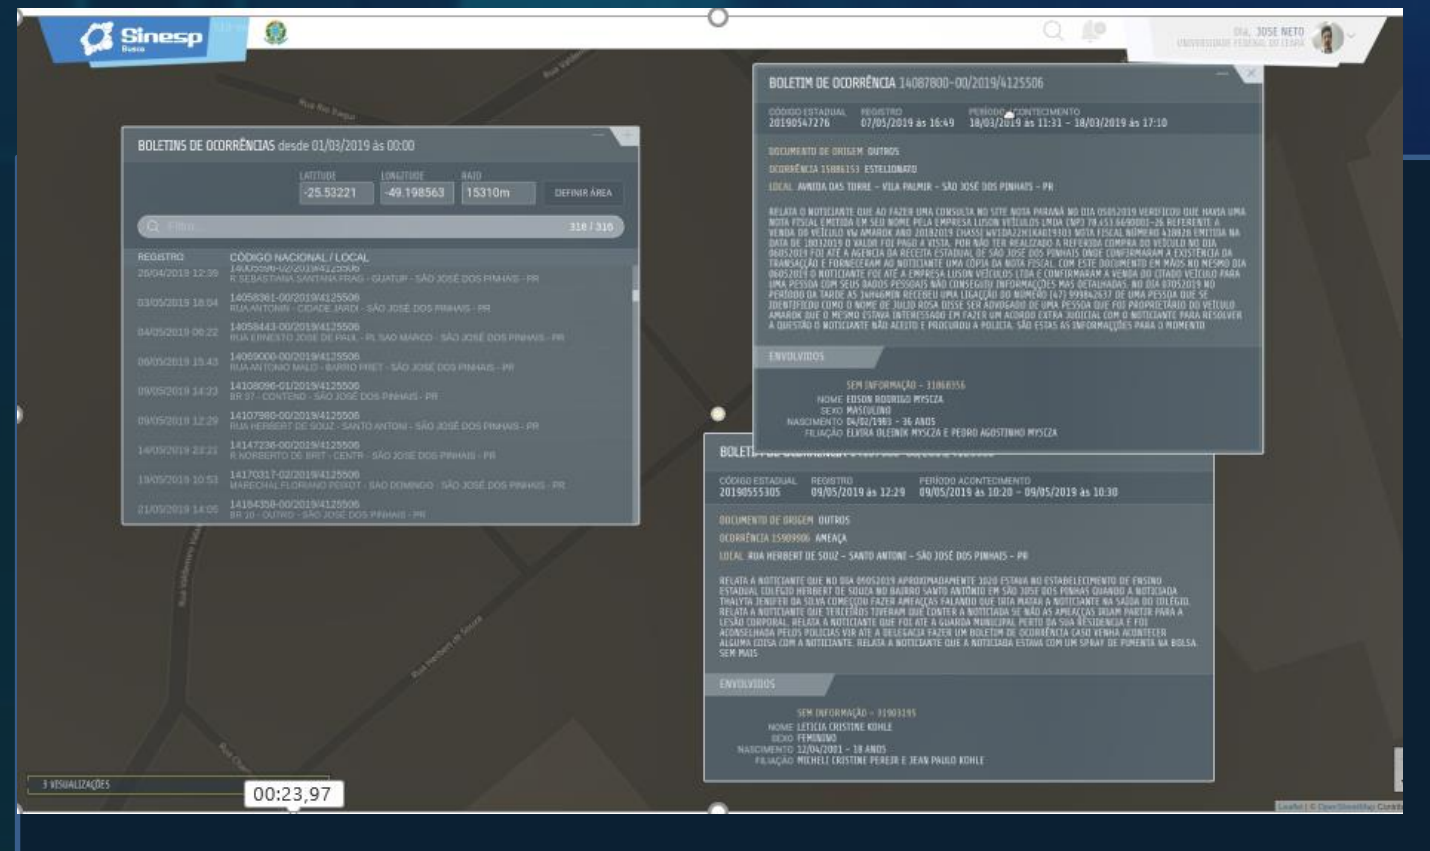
Sinesp Busca

DRA. JOSE NETO
UNIVERSIDADE FEDERAL DO CEARÁ

BOLETINS DE OCORRÊNCIAS desde 01/03/2019 às 00:00

| LATITUDE | LONGITUDE | RAIO | |
|---|---|---|---|
| -25.53221 | -49.198563 | 15310m | DEFINIR ÁREA |

Filtro 318 / 318

| REGISTRO | CÓDIGO NACIONAL / LOCAL |
|---|---|
| 26/04/2019 12:39 | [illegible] R SEBASTIANA SANTANA FRAG - GUATUP - SÃO JOSÉ DOS PINHAIS - PR |
| 03/05/2019 18:04 | 14058361-00/2019/4125506 RUA ANTONI - CIDADE JARDI - SÃO JOSÉ DOS PINHAIS - PR |
| 04/05/2019 06:22 | 14058443-00/2019/4125506 RUA ERNESTO JOSE DE PAUL - PL SAO MARCO - SÃO JOSÉ DOS PINHAIS - PR |
| 06/05/2019 15:43 | 14069000-00/2019/4125506 RUA ANTONIO MALO - BAIRRO FRET - SÃO JOSÉ DOS PINHAIS - PR |
| 09/05/2019 14:23 | 14108096-01/2019/4125506 BR 07 - CONTENO - SÃO JOSÉ DOS PINHAIS - PR |
| 09/05/2019 12:29 | 14107980-00/2019/4125506 RUA HERBERT DE SOUZ - SANTO ANTONI - SÃO JOSÉ DOS PINHAIS - PR |
| 14/05/2019 23:21 | 14147236-00/2019/4125506 R NORBERTO DE BRIT - CENTR - SÃO JOSÉ DOS PINHAIS - PR |
| 19/05/2019 10:53 | 14170317-02/2019/4125506 MARECHAL FLORIANO PEIXOT - SAO DOMINGO - SÃO JOSÉ DOS PINHAIS - PR |
| 21/05/2019 14:05 | 14184358-00/2019/4125506 BR 10 - OUTRO - SÃO JOSÉ DOS PINHAIS - PR |

BOLETIM DE OCORRÊNCIA 14087800-00/2019/4125506

CÓDIGO ESTADUAL 20190547276
REGISTRO 07/05/2019 às 16:49
PERÍODO ACONTECIMENTO 18/03/2019 às 11:31 - 18/03/2019 às 17:10

DOCUMENTO DE ORIGEM OUTROS
OCORRÊNCIA 15886153 ESTELIONATO
LOCAL AVENIDA DAS TORRE - VILA PALMIR - SÃO JOSÉ DOS PINHAIS - PR

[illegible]

ENVOLVIDOS

SEM INFORMAÇÃO - 31868356
NOME EDSON RODRIGO MYSCZA
SEXO MASCULINO
NASCIMENTO 04/02/1983 - 36 ANOS
FILIAÇÃO ELVIRA OLEINIK MYSCZA E PEDRO AGOSTINHO MYSCZA

BOLETIM DE OCORRÊNCIA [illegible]

CÓDIGO ESTADUAL 20190555305
REGISTRO 09/05/2019 às 12:29
PERÍODO ACONTECIMENTO 09/05/2019 às 10:20 - 09/05/2019 às 10:30

DOCUMENTO DE ORIGEM OUTROS
OCORRÊNCIA 15909906 AMEAÇA
LOCAL RUA HERBERT DE SOUZ - SANTO ANTONI - SÃO JOSÉ DOS PINHAIS - PR

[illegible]

ENVOLVIDOS

SEM INFORMAÇÃO - 31903195
NOME LETICIA CRISTINE KOHLE
SEXO FEMININO
NASCIMENTO 12/04/2001 - 18 ANOS
FILIAÇÃO MICHELI CRISTINE PEREIR E JEAN PAULO KOHLE

3 VISUALIZAÇÕES
00:23,97
Leaflet | © OpenStreetMap Contrib